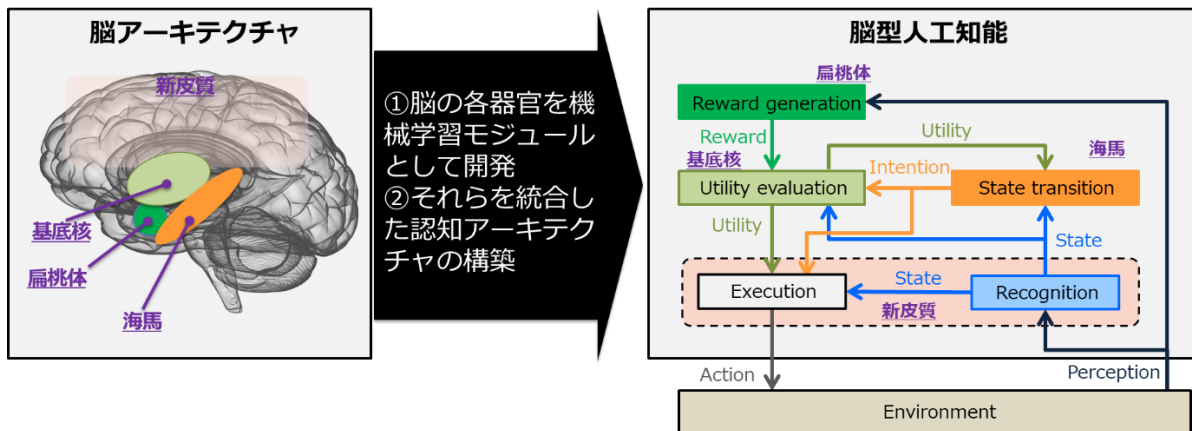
脳アーキテクチャ

新皮質

基底核

扁桃体

海馬

①脳の各器官を機械学習モジュールとして開発
②それらを統合した認知アーキテクチャの構築

脳型人工知能

扁桃体

Reward generation

Reward

基底核

Utility

海馬

Intention

Utility evaluation

State transition

Utility

State

State

Execution

Recognition

新皮質

Action

Perception

Environment